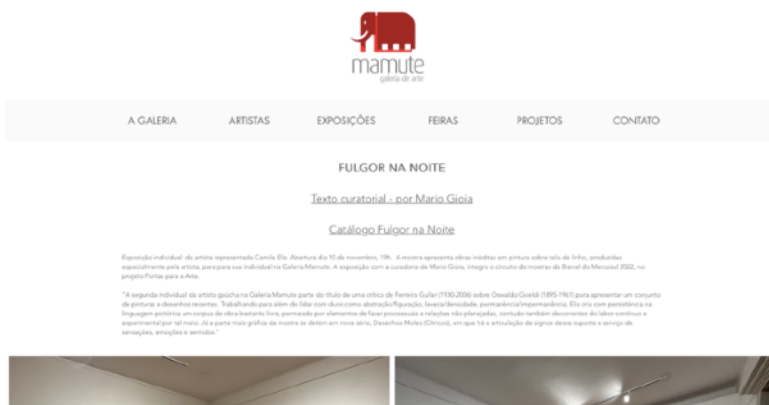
mamute
galeria de arte

A GALERIA ARTISTAS EXPOSIÇÕES FEIRAS PROJETOS CONTATO

FULGOR NA NOITE

Texto curatorial - por Mario Gioia

Catálogo Fulgor na Noite

Exposição individual da artista representada Camila Elis. Abertura dia 10 de novembro, 19h. A mostra apresenta obras inéditas em pintura sobre tela de linho, produzidas especialmente pela artista, para para sua individual na Galeria Mamute. A exposição com a curadoria de Mario Gioia, integra o circuito de mostras da Bienal do Mercosul 2022, no projeto Portas para a Arte.

"A segunda individual da artista gaúcha na Galeria Mamute parte do título de uma crítica de Ferreira Gullar (1930-2016) sobre Oswaldo Goeldi (1895-1961) para apresentar um conjunto de pinturas e desenhos recentes. Trabalhando para além do lidar com duos como abstração/figuração, leveza/densidade, permanência/impermanência, Elis cria com persistência na linguagem pictórica um corpus de obra bastante livre, permeado por elementos de fazer processuais e relações não planejadas, contudo também decorrentes do labor contínuo e experimental por tal meio. Já a parte mais gráfica da mostra se detém em nova série, Desenhos Moles (Chirico), em que há a articulação de signos desse suporte a serviço de sensações, emoções e sentidos."